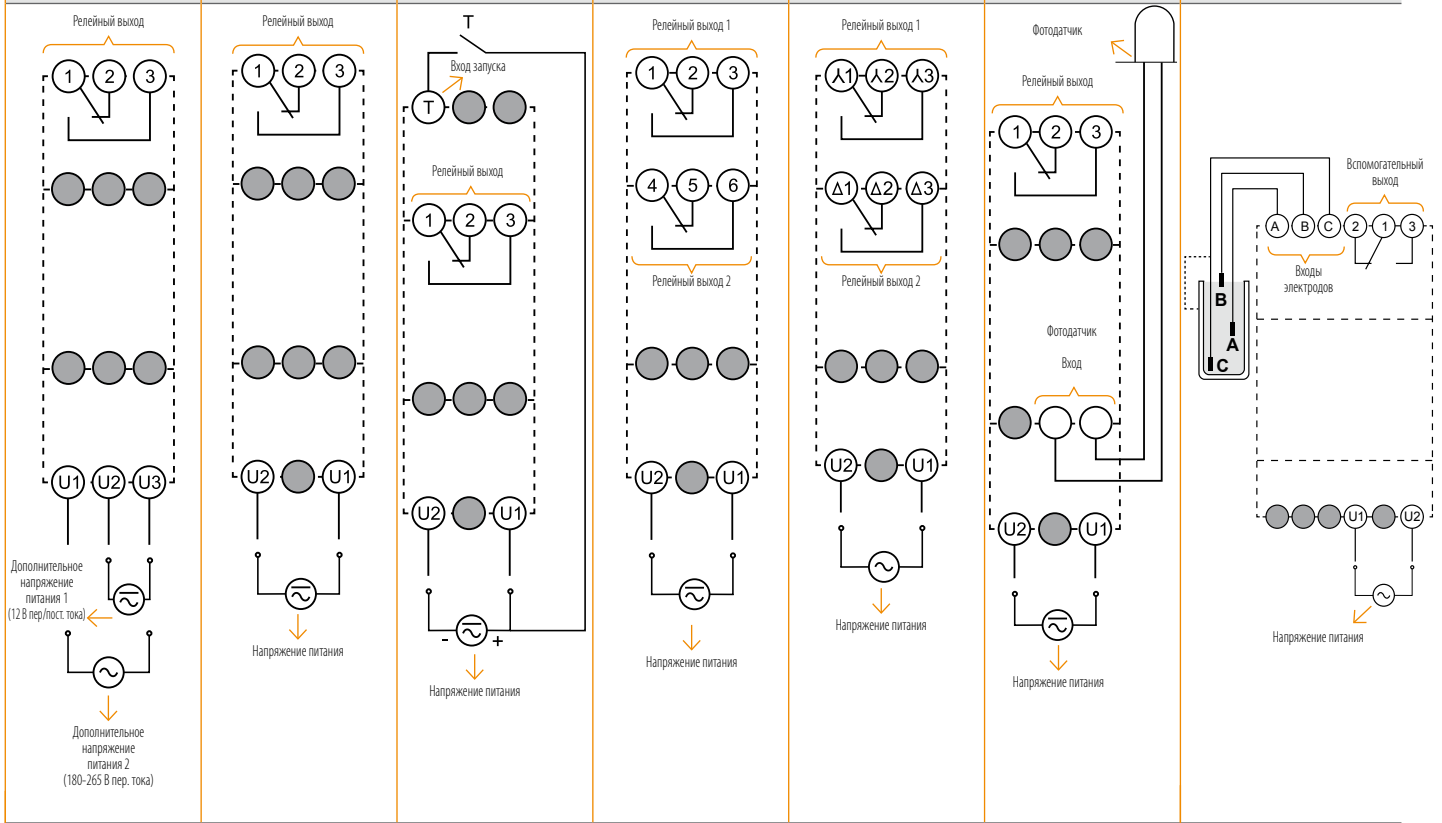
Релейный выход

1 2 3

U1 U2 U3

Дополнительное напряжение питания 1 (12 В пер/пост. тока)

Дополнительное напряжение питания 2 (180-265 В пер. тока)

Релейный выход

1 2 3

U2 U1

Напряжение питания

T

Вход запуска

T

Релейный выход

1 2 3

U2 U1

- +

Напряжение питания

Релейный выход 1

1 2 3

4 5 6

Релейный выход 2

U2 U1

Напряжение питания

Релейный выход 1

⅄1 ⅄2 ⅄3

Δ1 Δ2 Δ3

Релейный выход 2

U2 U1

Напряжение питания

Фотодатчик

Релейный выход

1 2 3

Фотодатчик

Вход

U2 U1

Напряжение питания

Вспомогательный выход

A B C 2 1 3

Входы электродов

B A C

U1 U2

Напряжение питания